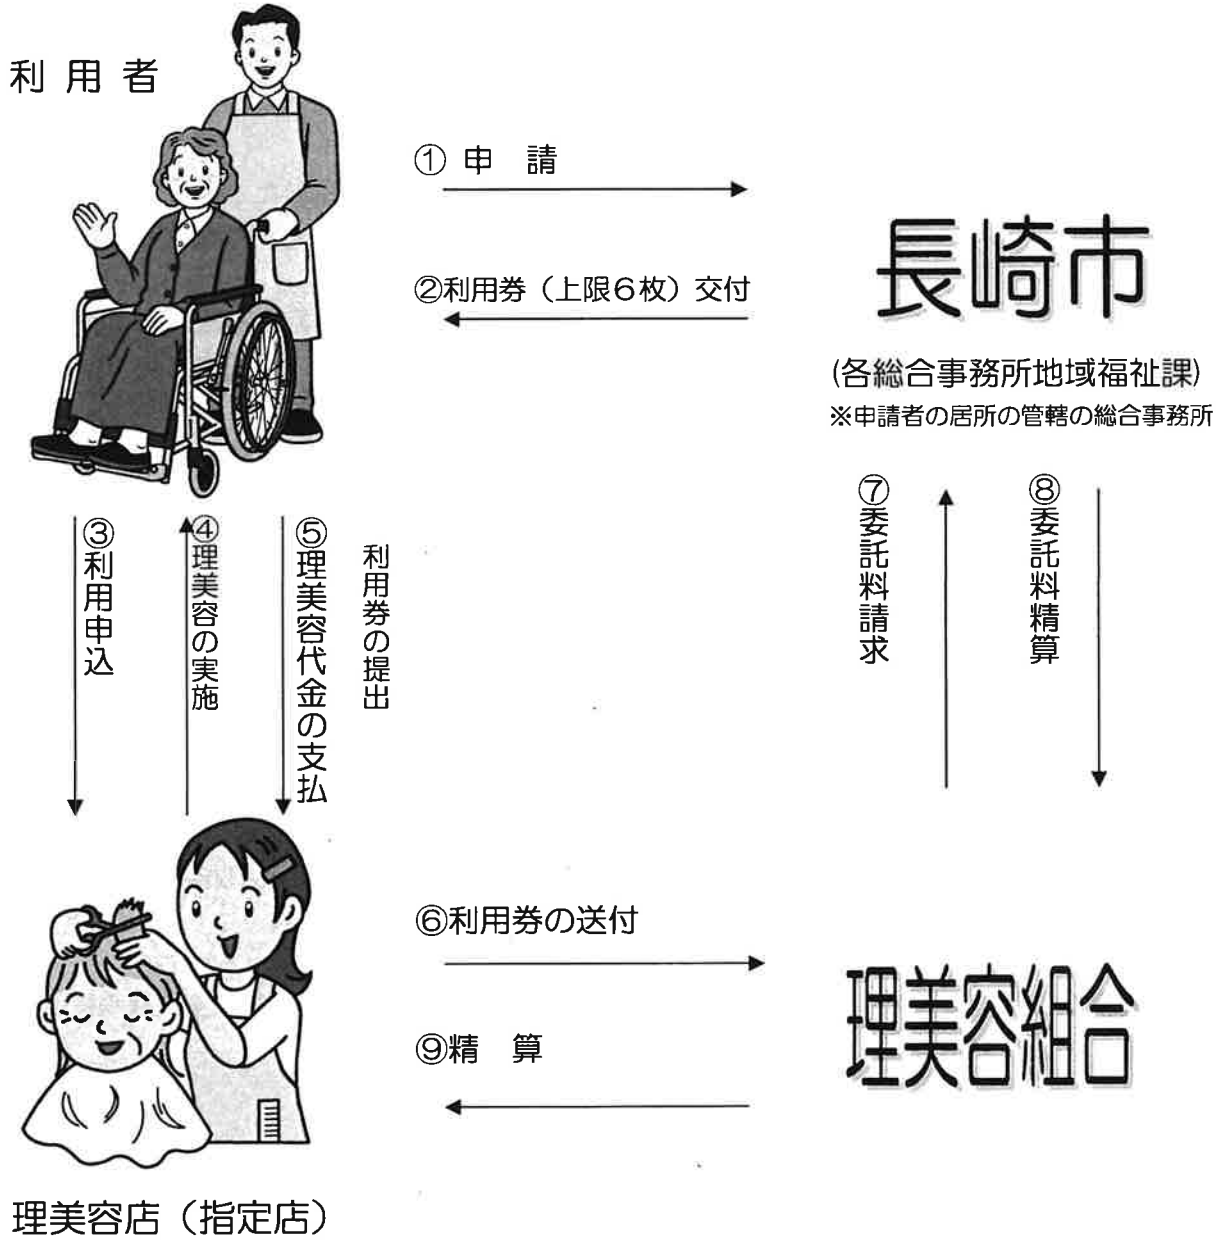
利用者

① 申　請

②利用券（上限6枚）交付

長崎市

(各総合事務所地域福祉課)
※申請者の居所の管轄の総合事務所

③利用申込

④理美容の実施

⑤理美容代金の支払

利用券の提出

⑦委託料請求

⑧委託料精算

⑥利用券の送付

⑨精　算

理美容組合

理美容店（指定店）